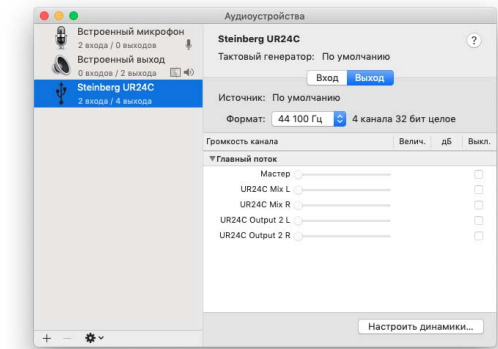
Аудиоустройства

Встроенный микрофон
2 входа / 0 выходов

Встроенный выход
0 входов / 2 выхода

Steinberg UR24C
2 входа / 4 выхода

Steinberg UR24C

Тактовый генератор: По умолчанию

?

Вход Выход

Источник: По умолчанию

Формат: 44 100 Гц 4 канала 32 бит целое

| Громкость канала | Велич. | дБ | Выкл. |
|---|---|---|---|
| ▼Главный поток | | | |
| Мастер | | | |
| UR24C Mix L | | | |
| UR24C Mix R | | | |
| UR24C Output 2 L | | | |
| UR24C Output 2 R | | | |

Настроить динамики...

+ −